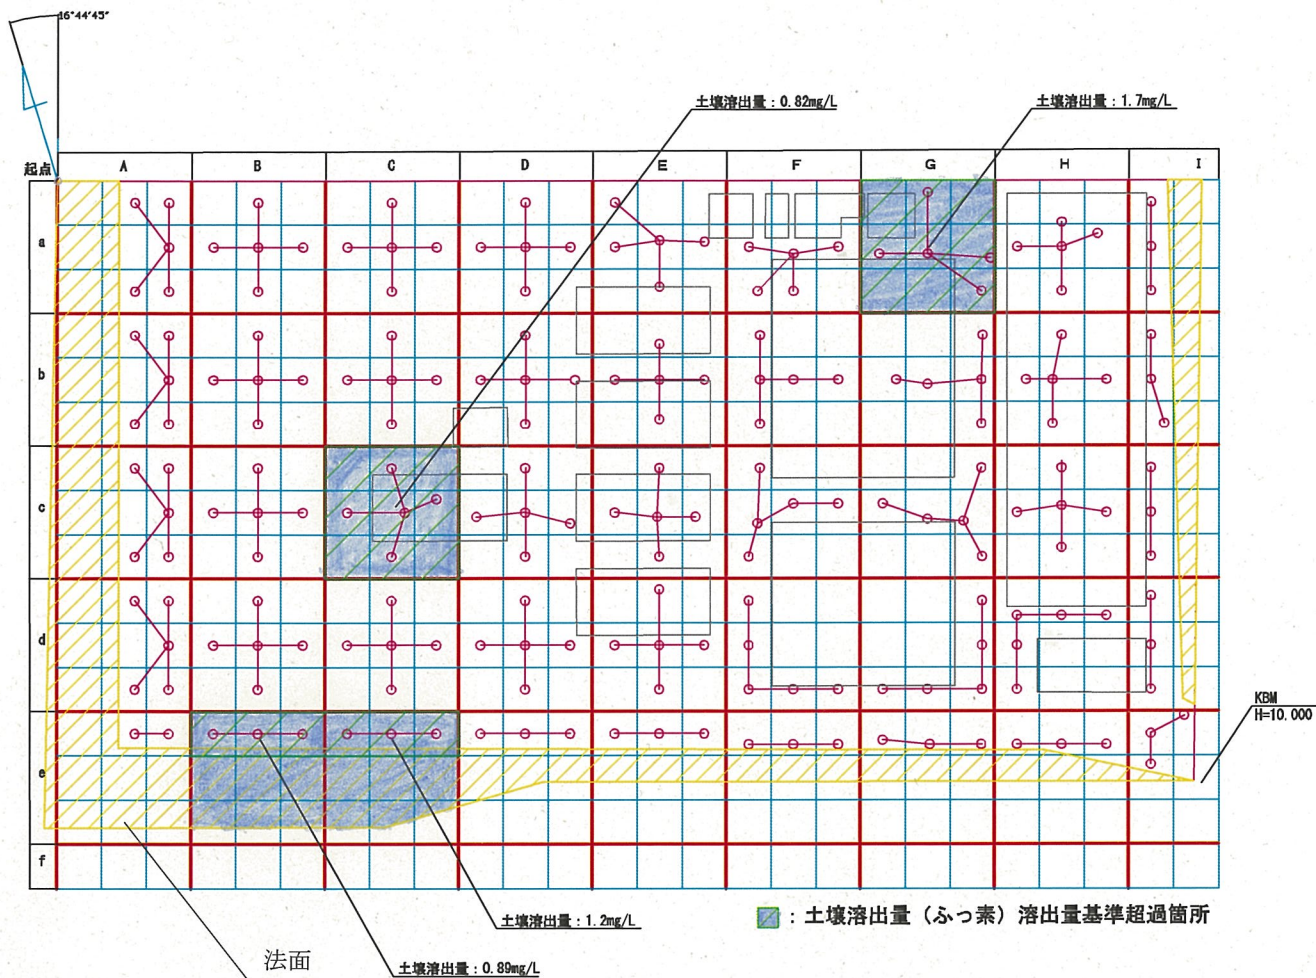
16°44'45"

土壌溶出量：0.82mg/L

土壌溶出量：1.7mg/L

起点

| | A | B | C | D | E | F | G | H | I |
|---|---|---|---|---|---|---|---|---|---|
| a | | | | | | | | | |
| b | | | | | | | | | |
| c | | | | | | | | | |
| d | | | | | | | | | |
| e | | | | | | | | | |
| f | | | | | | | | | |

KBM
H=10.000

土壌溶出量：1.2mg/L

：土壌溶出量（ふっ素）溶出量基準超過箇所

法面

土壌溶出量：0.89mg/L